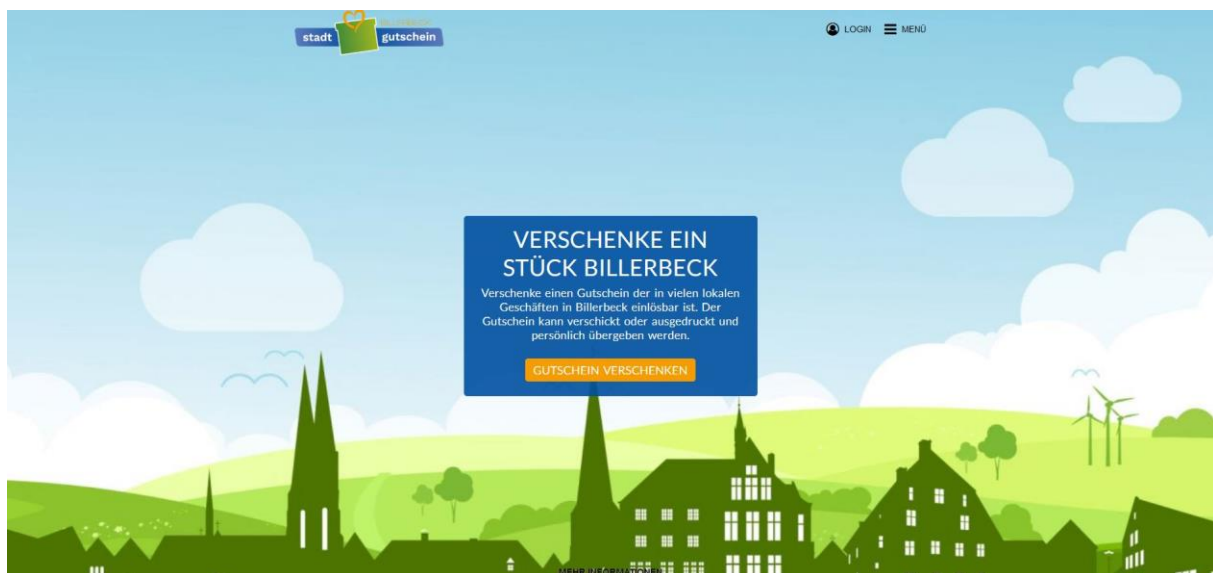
stadt BILLERBECK gutschein

LOGIN MENÜ

VERSCHENKE EIN STÜCK BILLERBECK

Verschenke einen Gutschein der in vielen lokalen Geschäften in Billerbeck einlösbar ist. Der Gutschein kann verschickt oder ausgedruckt und persönlich übergeben werden.

GUTSCHEIN VERSCHENKEN

MEHR INFORMATIONEN